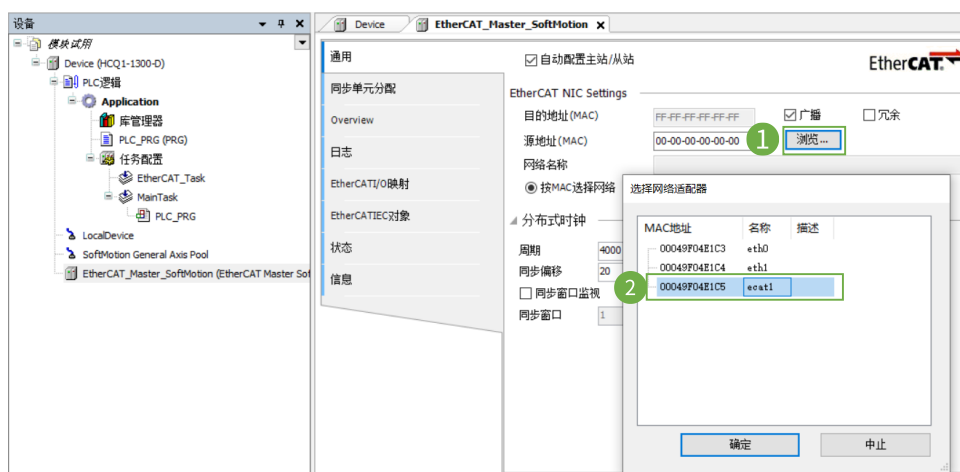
设备
模块试用
Device (HCQ1-1300-D)
PLC逻辑
Application
库管理器
PLC_PRG (PRG)
任务配置
EtherCAT_Task
MainTask
PLC_PRG
LocalDevice
SoftMotion General Axis Pool
EtherCAT_Master_SoftMotion (EtherCAT Master Sof

Device
EtherCAT_Master_SoftMotion

通用
同步单元分配
Overview
日志
EtherCATI/O映射
EtherCATIEC对象
状态
信息

自动配置主站/从站
EtherCAT.
EtherCAT NIC Settings
目的地址(MAC) FF-FF-FF-FF-FF-FF 广播 冗余
源地址(MAC) 00-00-00-00-00-00 1 浏览...
网络名称
按MAC选择网络
分布式时钟
周期 4000
同步偏移 20
同步窗口监视
同步窗口 1

选择网络适配器
| MAC地址 | 名称 | 描述 |
|---|---|---|
| 00049F04E1C3 | eth0 | |
| 00049F04E1C4 | eth1 | |
| 00049F04E1C5 | ecat1 | |
2
确定
中止